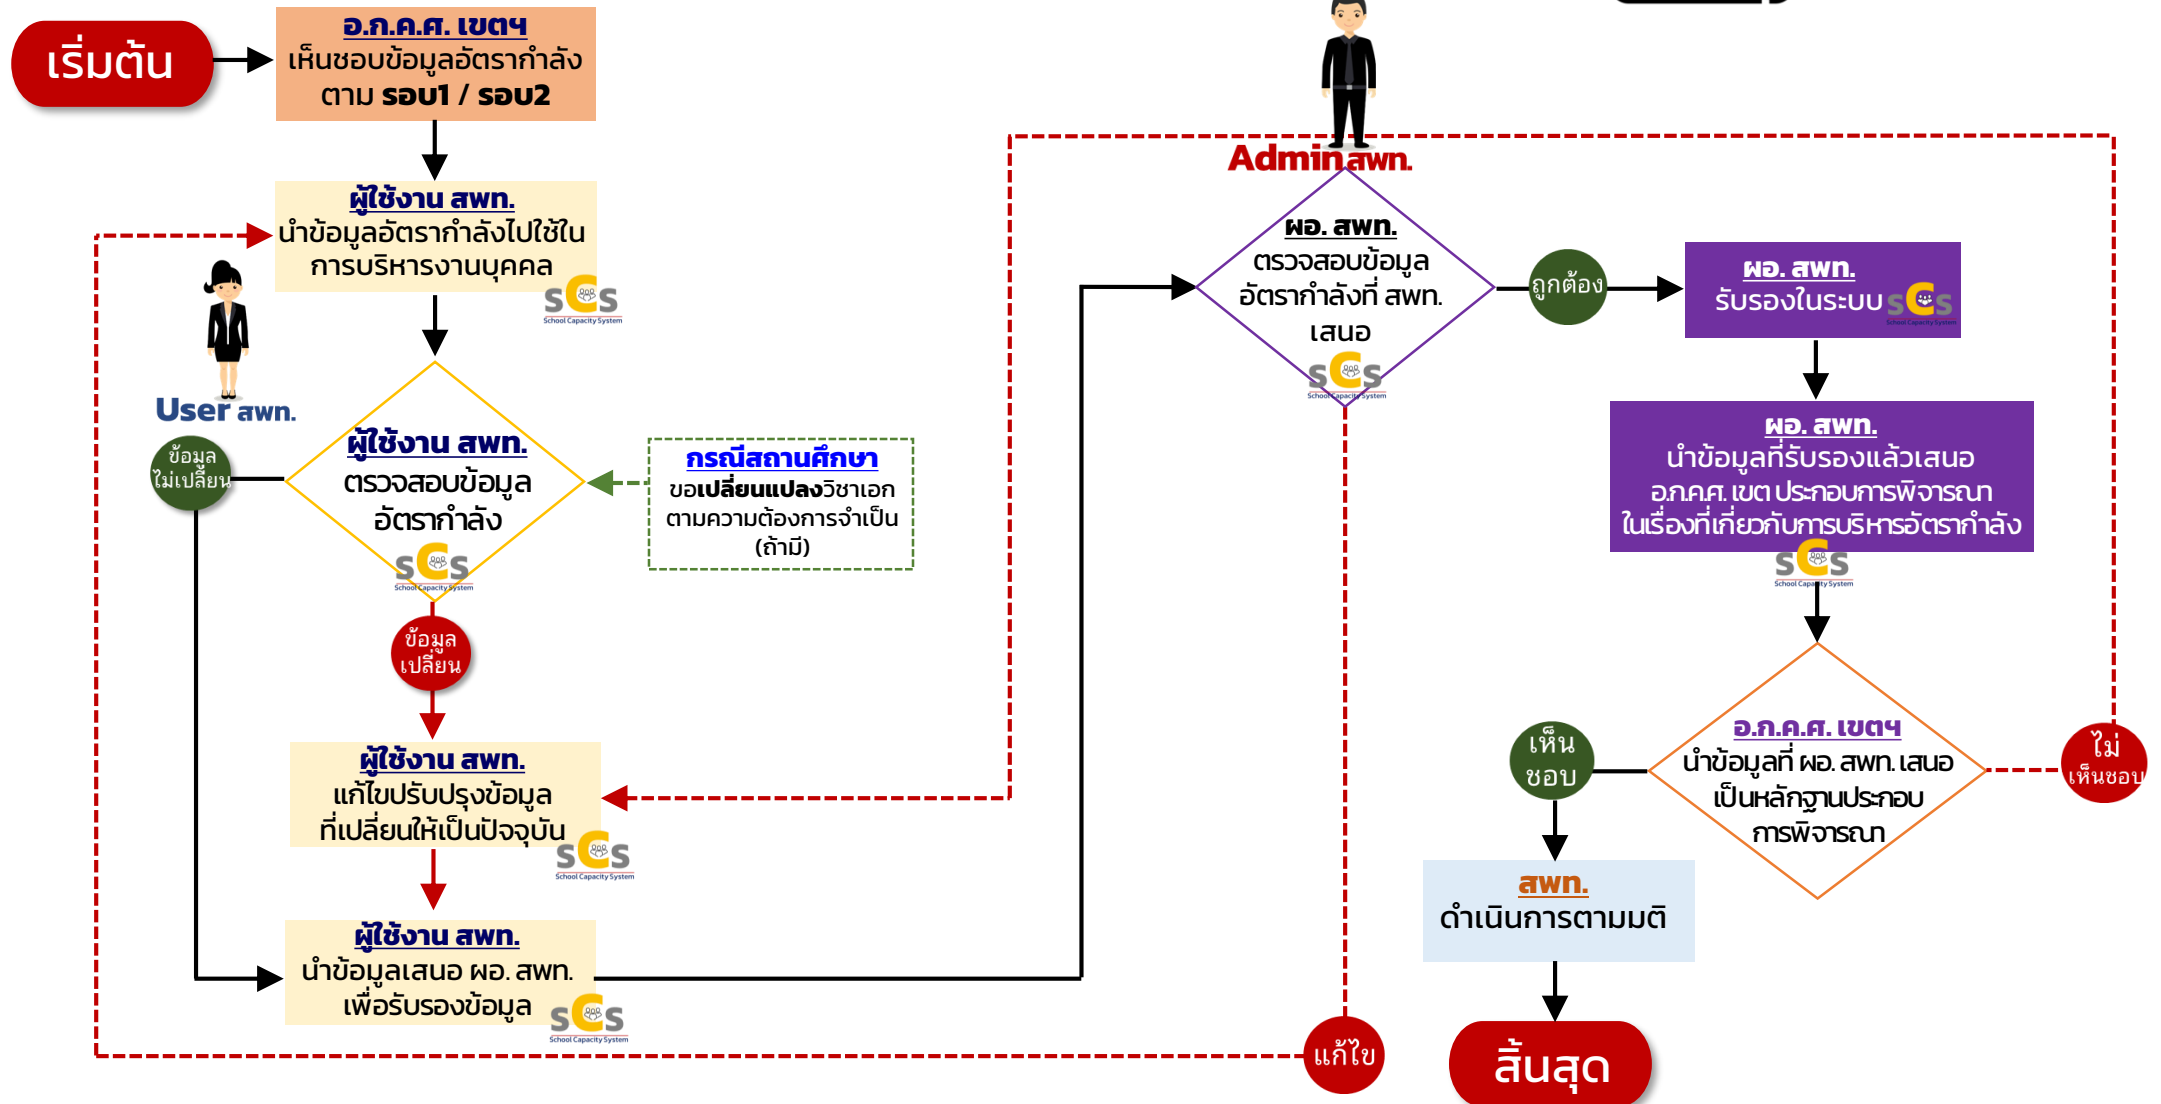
เริ่มต้น

อ.ก.ค.ศ. เขตฯ
เห็นชอบข้อมูลอัตรากำลัง ตาม รอบ1 / รอบ2

ผู้ใช้งาน สพท.
นำข้อมูลอัตรากำลังไปใช้ในการบริหารงานบุคคล

SCS School Capacity System

User สพท.

ข้อมูลไม่เปลี่ยน

ผู้ใช้งาน สพท.
ตรวจสอบข้อมูลอัตรากำลัง

SCS School Capacity System

กรณีสถานศึกษา
ขอเปลี่ยนแปลงวิชาเอก ตามความต้องการจำเป็น (ถ้ามี)

ข้อมูลเปลี่ยน

ผู้ใช้งาน สพท.
แก้ไขปรับปรุงข้อมูลที่เปลี่ยนให้เป็นปัจจุบัน

SCS School Capacity System

ผู้ใช้งาน สพท.
นำข้อมูลเสนอ ผอ. สพท. เพื่อรับรองข้อมูล

SCS School Capacity System

Admin สพท.

ผอ. สพท.
ตรวจสอบข้อมูลอัตรากำลังที่ สพท. เสนอ

SCS School Capacity System

ถูกต้อง

ผอ. สพท.
รับรองในระบบ SCS

ผอ. สพท.
นำข้อมูลที่รับรองแล้วเสนอ อ.ก.ค.ศ. เขต ประกอบการพิจารณาในเรื่องที่เกี่ยวกับการบริหารอัตรากำลัง

SCS School Capacity System

อ.ก.ค.ศ. เขตฯ
นำข้อมูลที่ ผอ. สพท. เสนอ เป็นหลักฐานประกอบการพิจารณา

เห็นชอบ

ไม่เห็นชอบ

สพท.
ดำเนินการตามมติ

แก้ไข

สิ้นสุด